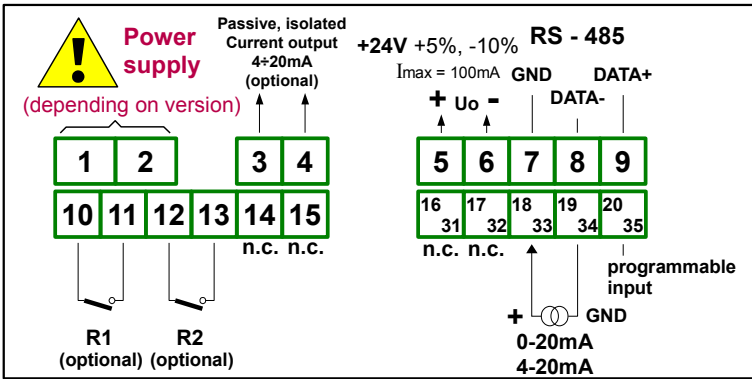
Power supply
(depending on version)

Passive, isolated Current output 4÷20mA (optional)

+24V +5%, -10%
Imax = 100mA

RS - 485

GND
DATA-
DATA+

+ Uo -

1
2
3
4
5
6
7
8
9

10
11
12
13
14
15
16 31
17 32
18 33
19 34
20 35

n.c. n.c.
n.c. n.c.

programmable input

R1 (optional)
R2 (optional)

+
GND
0-20mA
4-20mA